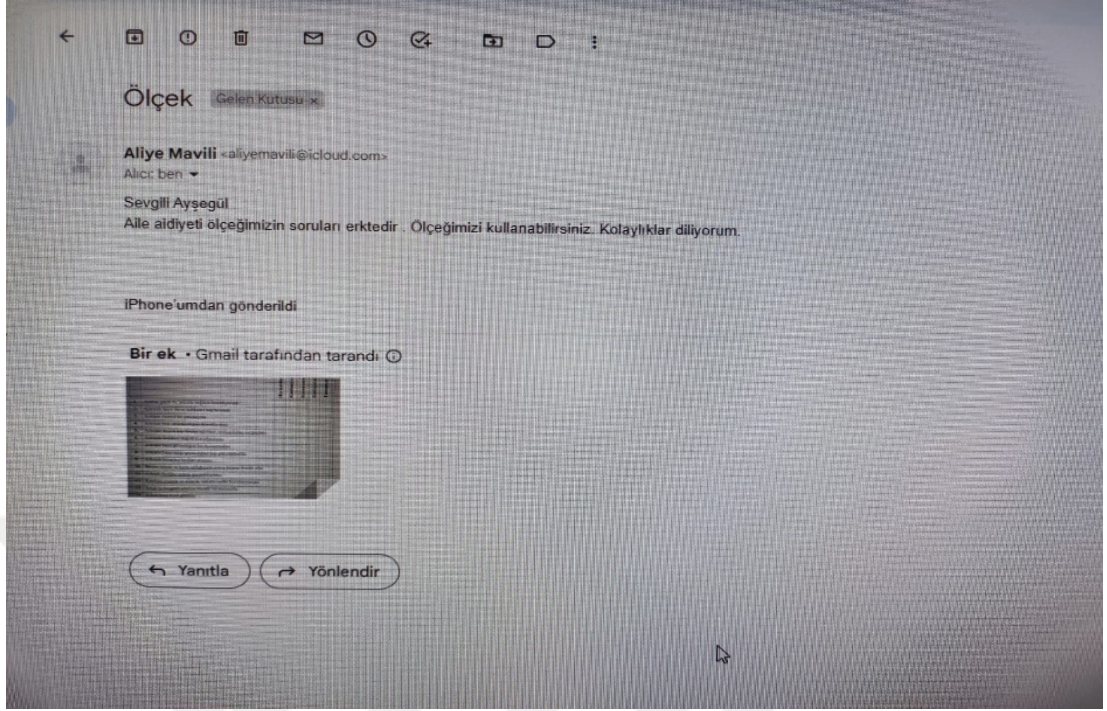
Ölçek Gelen Kutusu ×

Aliye Mavili <aliyemavili@icloud.com>
Alıcı: ben

Sevgili Ayşegül
Aile aidiyeti ölçeğimizin soruları erktedir . Ölçeğimizi kullanabilirsiniz. Kolaylıklar diliyorum.

iPhone'umdan gönderildi

Bir ek • Gmail tarafından tarandı

Yanıtla
Yönlendir